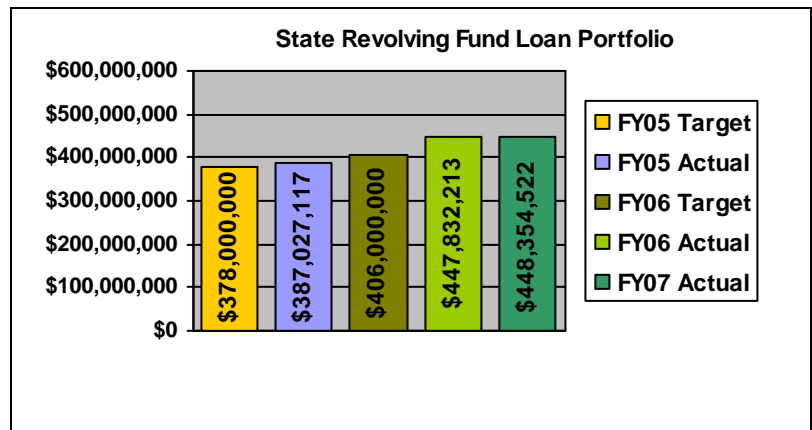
State Revolving Fund Loan Portfolio

$600,000,000
$500,000,000
$400,000,000
$300,000,000
$200,000,000
$100,000,000
$0

$378,000,000
$387,027,117
$406,000,000
$447,832,213
$448,354,522

FY05 Target
FY05 Actual
FY06 Target
FY06 Actual
FY07 Actual